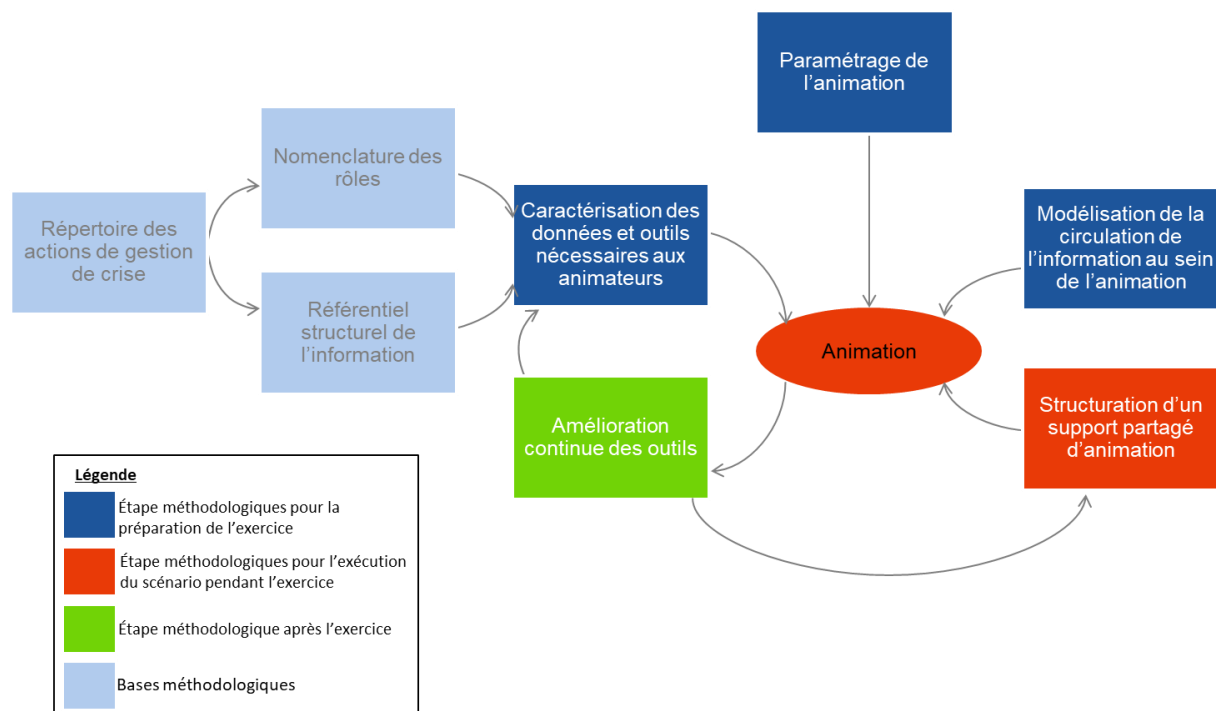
Paramétrage de l'animation

Nomenclature des rôles

Répertoire des actions de gestion de crise

Caractérisation des données et outils nécessaires aux animateurs

Modélisation de la circulation de l'information au sein de l'animation

Référentiel structurel de l'information

Animation

Amélioration continue des outils

Structuration d'un support partagé d'animation

Légende

Étape méthodologiques pour la préparation de l'exercice

Étape méthodologiques pour l'exécution du scénario pendant l'exercice

Étape méthodologique après l'exercice

Bases méthodologiques